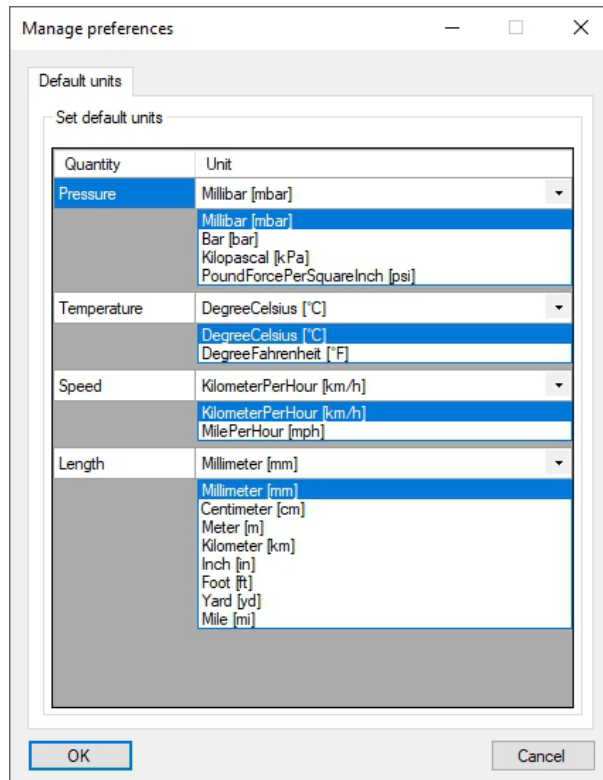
Manage preferences

Default units

Set default units

| Quantity | Unit |
|---|---|
| Pressure | Millibar [mbar] |
| | Millibar [mbar]<br>Bar [bar]<br>Kilopascal [kPa]<br>PoundForcePerSquareInch [psi] |
| Temperature | DegreeCelsius [°C] |
| | DegreeCelsius [°C]<br>DegreeFahrenheit [°F] |
| Speed | KilometerPerHour [km/h] |
| | KilometerPerHour [km/h]<br>MilePerHour [mph] |
| Length | Millimeter [mm] |
| | Millimeter [mm]<br>Centimeter [cm]<br>Meter [m]<br>Kilometer [km]<br>Inch [in]<br>Foot [ft]<br>Yard [yd]<br>Mile [mi] |

OK

Cancel